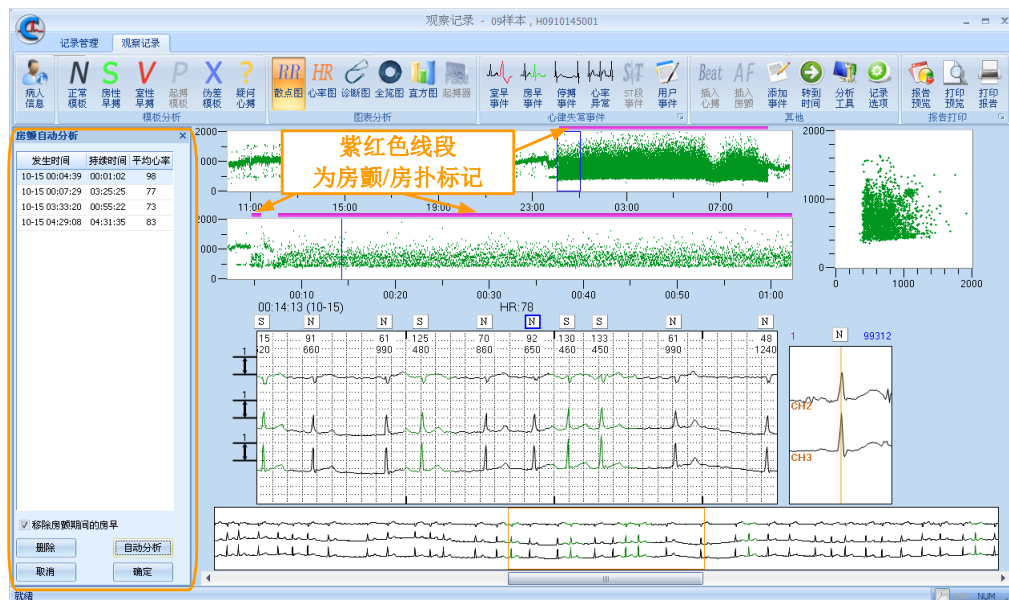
观察记录 - 09样本，H0910145001

记录管理 观察记录

病人信息 正常模板 房性早搏 室性早搏 起搏模板 伪差模板 疑问心搏
模板分析

RR 散点图 HR 心率图 诊断图 全览图 直方图 起搏器
图表分析

室早事件 房早事件 停搏事件 心率异常 ST段事件 用户事件
心律失常事件

Beat 插入心搏 AF 插入房颤 添加事件 转到时间 分析工具 记录选项
其他

报告预览 打印预览 打印报告
报告打印

房颤自动分析

| 发生时间 | 持续时间 | 平均心率 |
|---|---|---|
| 10-15 00:04:39 | 00:01:02 | 98 |
| 10-15 00:07:29 | 03:25:25 | 77 |
| 10-15 03:33:20 | 00:55:22 | 73 |
| 10-15 04:29:08 | 04:31:35 | 83 |

☑ 移除房颤期间的房早

删除 自动分析
取消 确定

紫红色线段
为房颤/房扑标记

2000
1000
0
11:00 15:00 19:00 23:00 03:00 07:00

2000
1000
0
00:10 00:20 00:30 00:40 00:50 01:00

2000
1000
0
0 1000 2000

00:14:13 (10-15) HR:78

S N N S N N S S N N
15 91 61 125 70 92 130 133 61 48
20 660 990 480 860 650 460 450 990 1240

1 N 99312
CH2
CH3

就绪 NUM